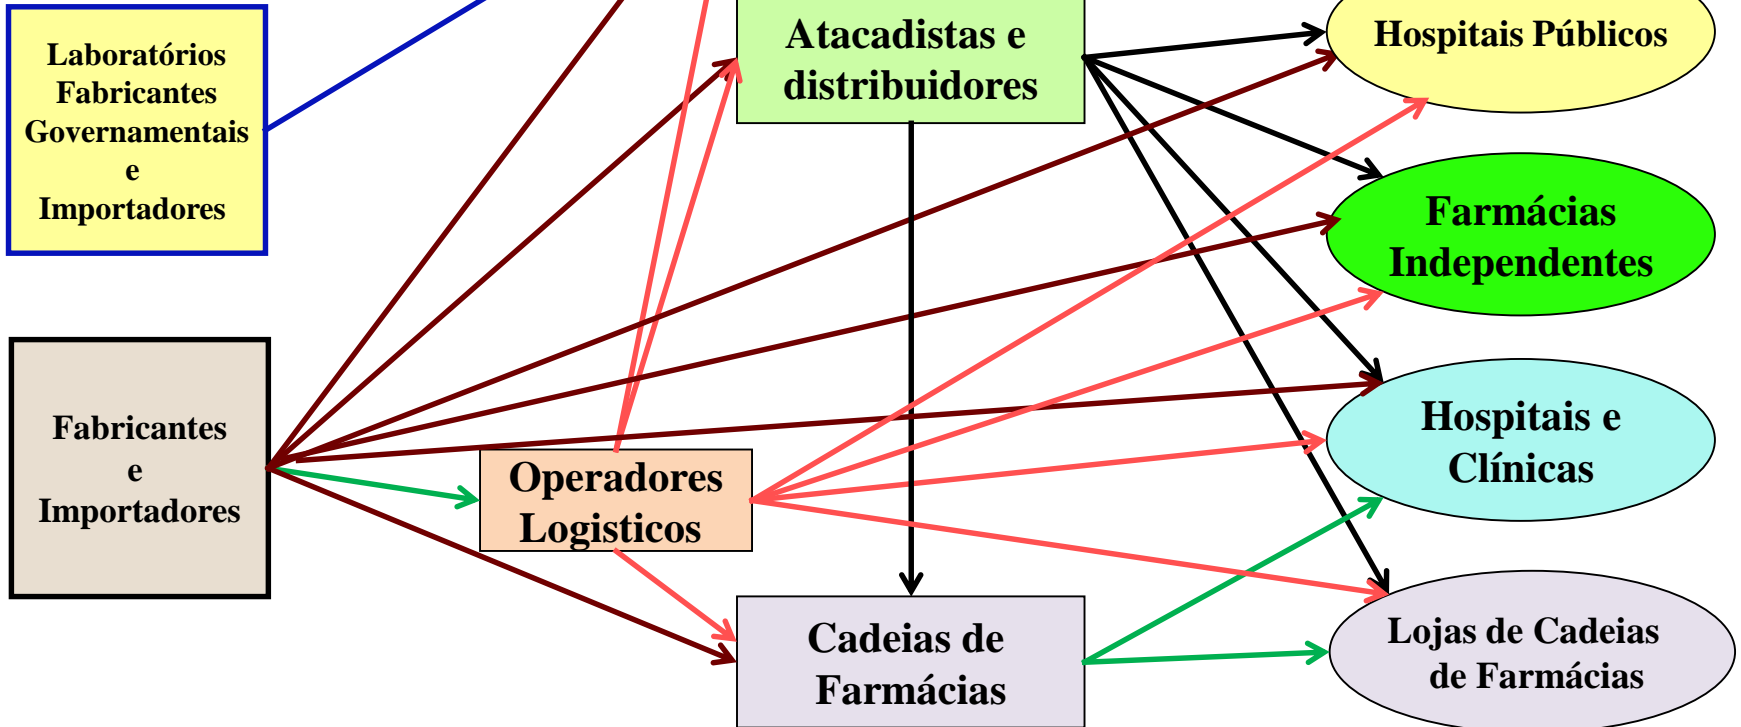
Laboratórios Fabricantes Governamentais e Importadores

Atacadistas e distribuidores

Hospitais Públicos

Farmácias Independentes

Fabricantes e Importadores

Hospitais e Clínicas

Operadores Logisticos

Cadeias de Farmácias

Lojas de Cadeias de Farmácias